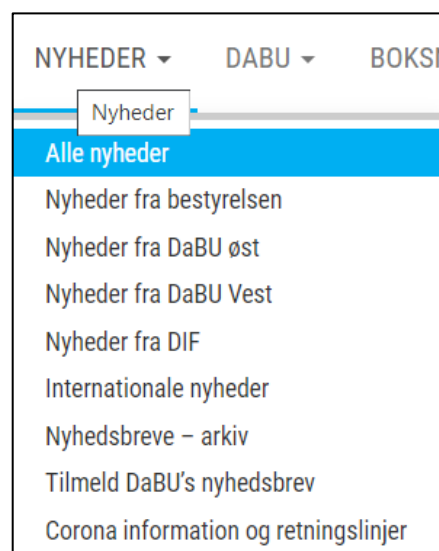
NYHEDER ▾ DABU ▾ BOKS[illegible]

Nyheder

Alle nyheder
Nyheder fra bestyrelsen
Nyheder fra DaBU øst
Nyheder fra DaBU Vest
Nyheder fra DIF
Internationale nyheder
Nyhedsbreve – arkiv
Tilmeld DaBU's nyhedsbrev
Corona information og retningslinjer